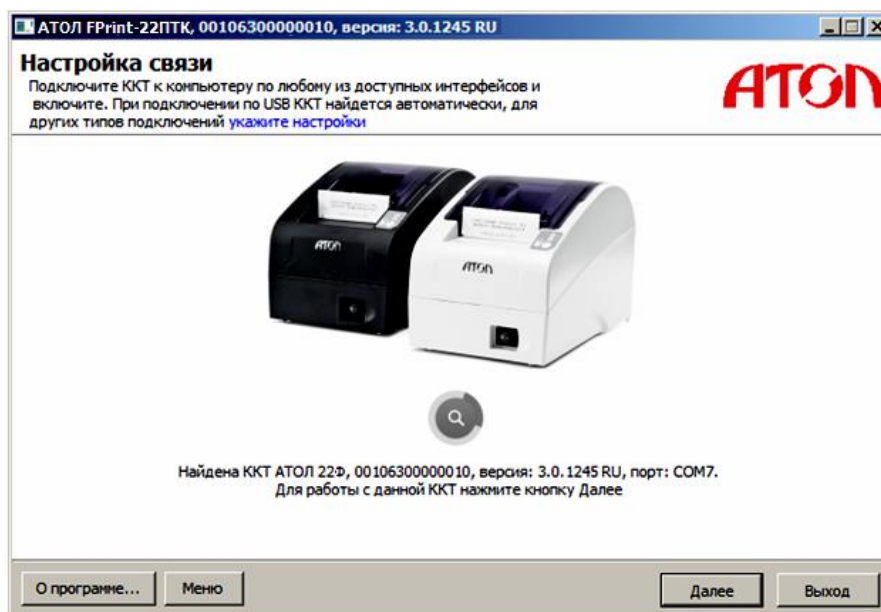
АТОЛ FPrint-22ПТК, 00106300000010, версия: 3.0.1245 RU

Настройка связи

Подключите ККТ к компьютеру по любому из доступных интерфейсов и включите. При подключении по USB ККТ найдется автоматически, для других типов подключений укажите настройки

АТОЛ

АТОЛ

АТОЛ

Найдена ККТ АТОЛ 22Ф, 00106300000010, версия: 3.0.1245 RU, порт: COM7.
Для работы с данной ККТ нажмите кнопку Далее

О программе... Меню Далее Выход